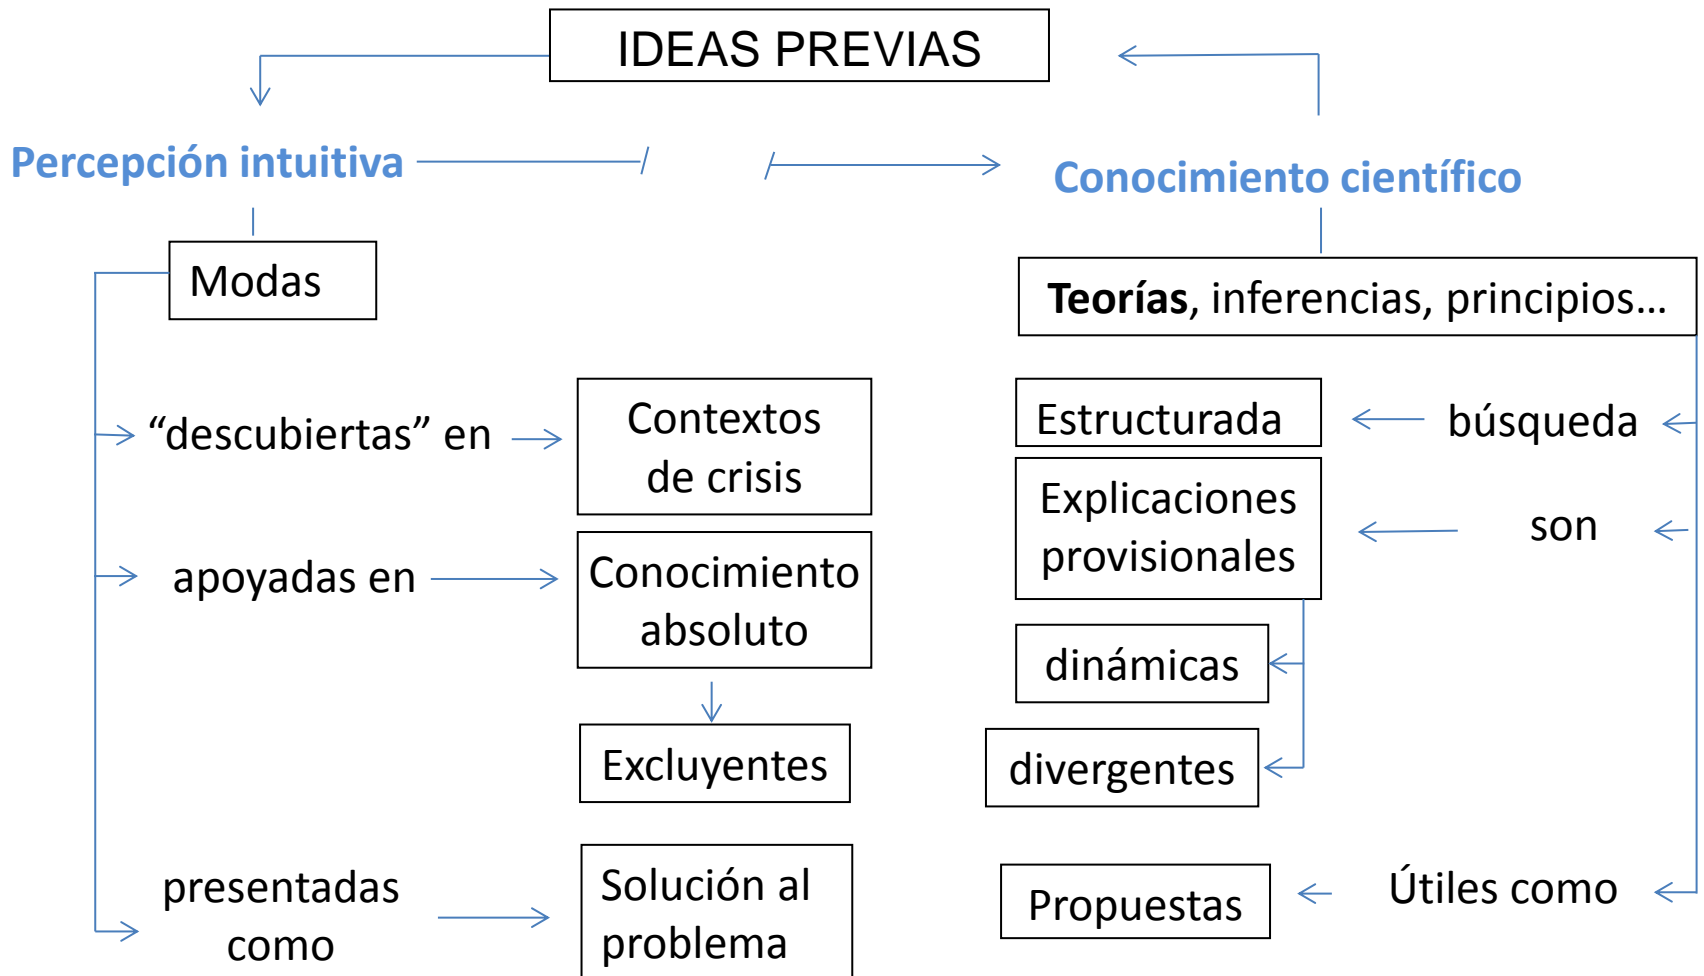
IDEAS PREVIAS

Percepción intuitiva

Conocimiento científico

Modas

Teorías, inferencias, principios…

“descubiertas” en

Contextos de crisis

Estructurada

búsqueda

Explicaciones provisionales

son

apoyadas en

Conocimiento absoluto

dinámicas

Excluyentes

divergentes

presentadas como

Solución al problema

Propuestas

Útiles como